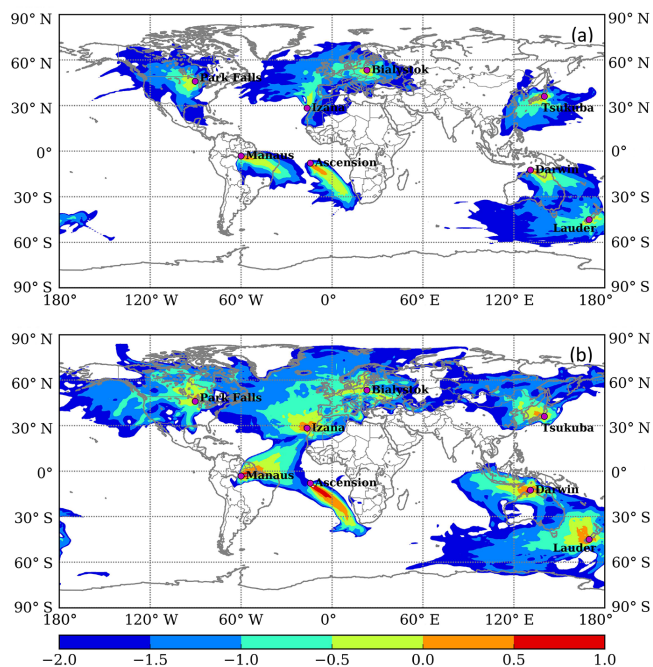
(a)

90° N
60° N
30° N
0°
30° S
60° S
90° S

90° N
60° N
30° N
0°
30° S
60° S
90° S

Park Falls
Bialystok
Izana
Tsukuba
Manaus
Ascension
Darwin
Lauder

180°
120° W
60° W
0°
60° E
120° E
180°

(b)

90° N
60° N
30° N
0°
30° S
60° S
90° S

90° N
60° N
30° N
0°
30° S
60° S
90° S

Park Falls
Bialystok
Izana
Tsukuba
Manaus
Ascension
Darwin
Lauder

180°
120° W
60° W
0°
60° E
120° E
180°

−2.0
−1.5
−1.0
−0.5
0.0
0.5
1.0